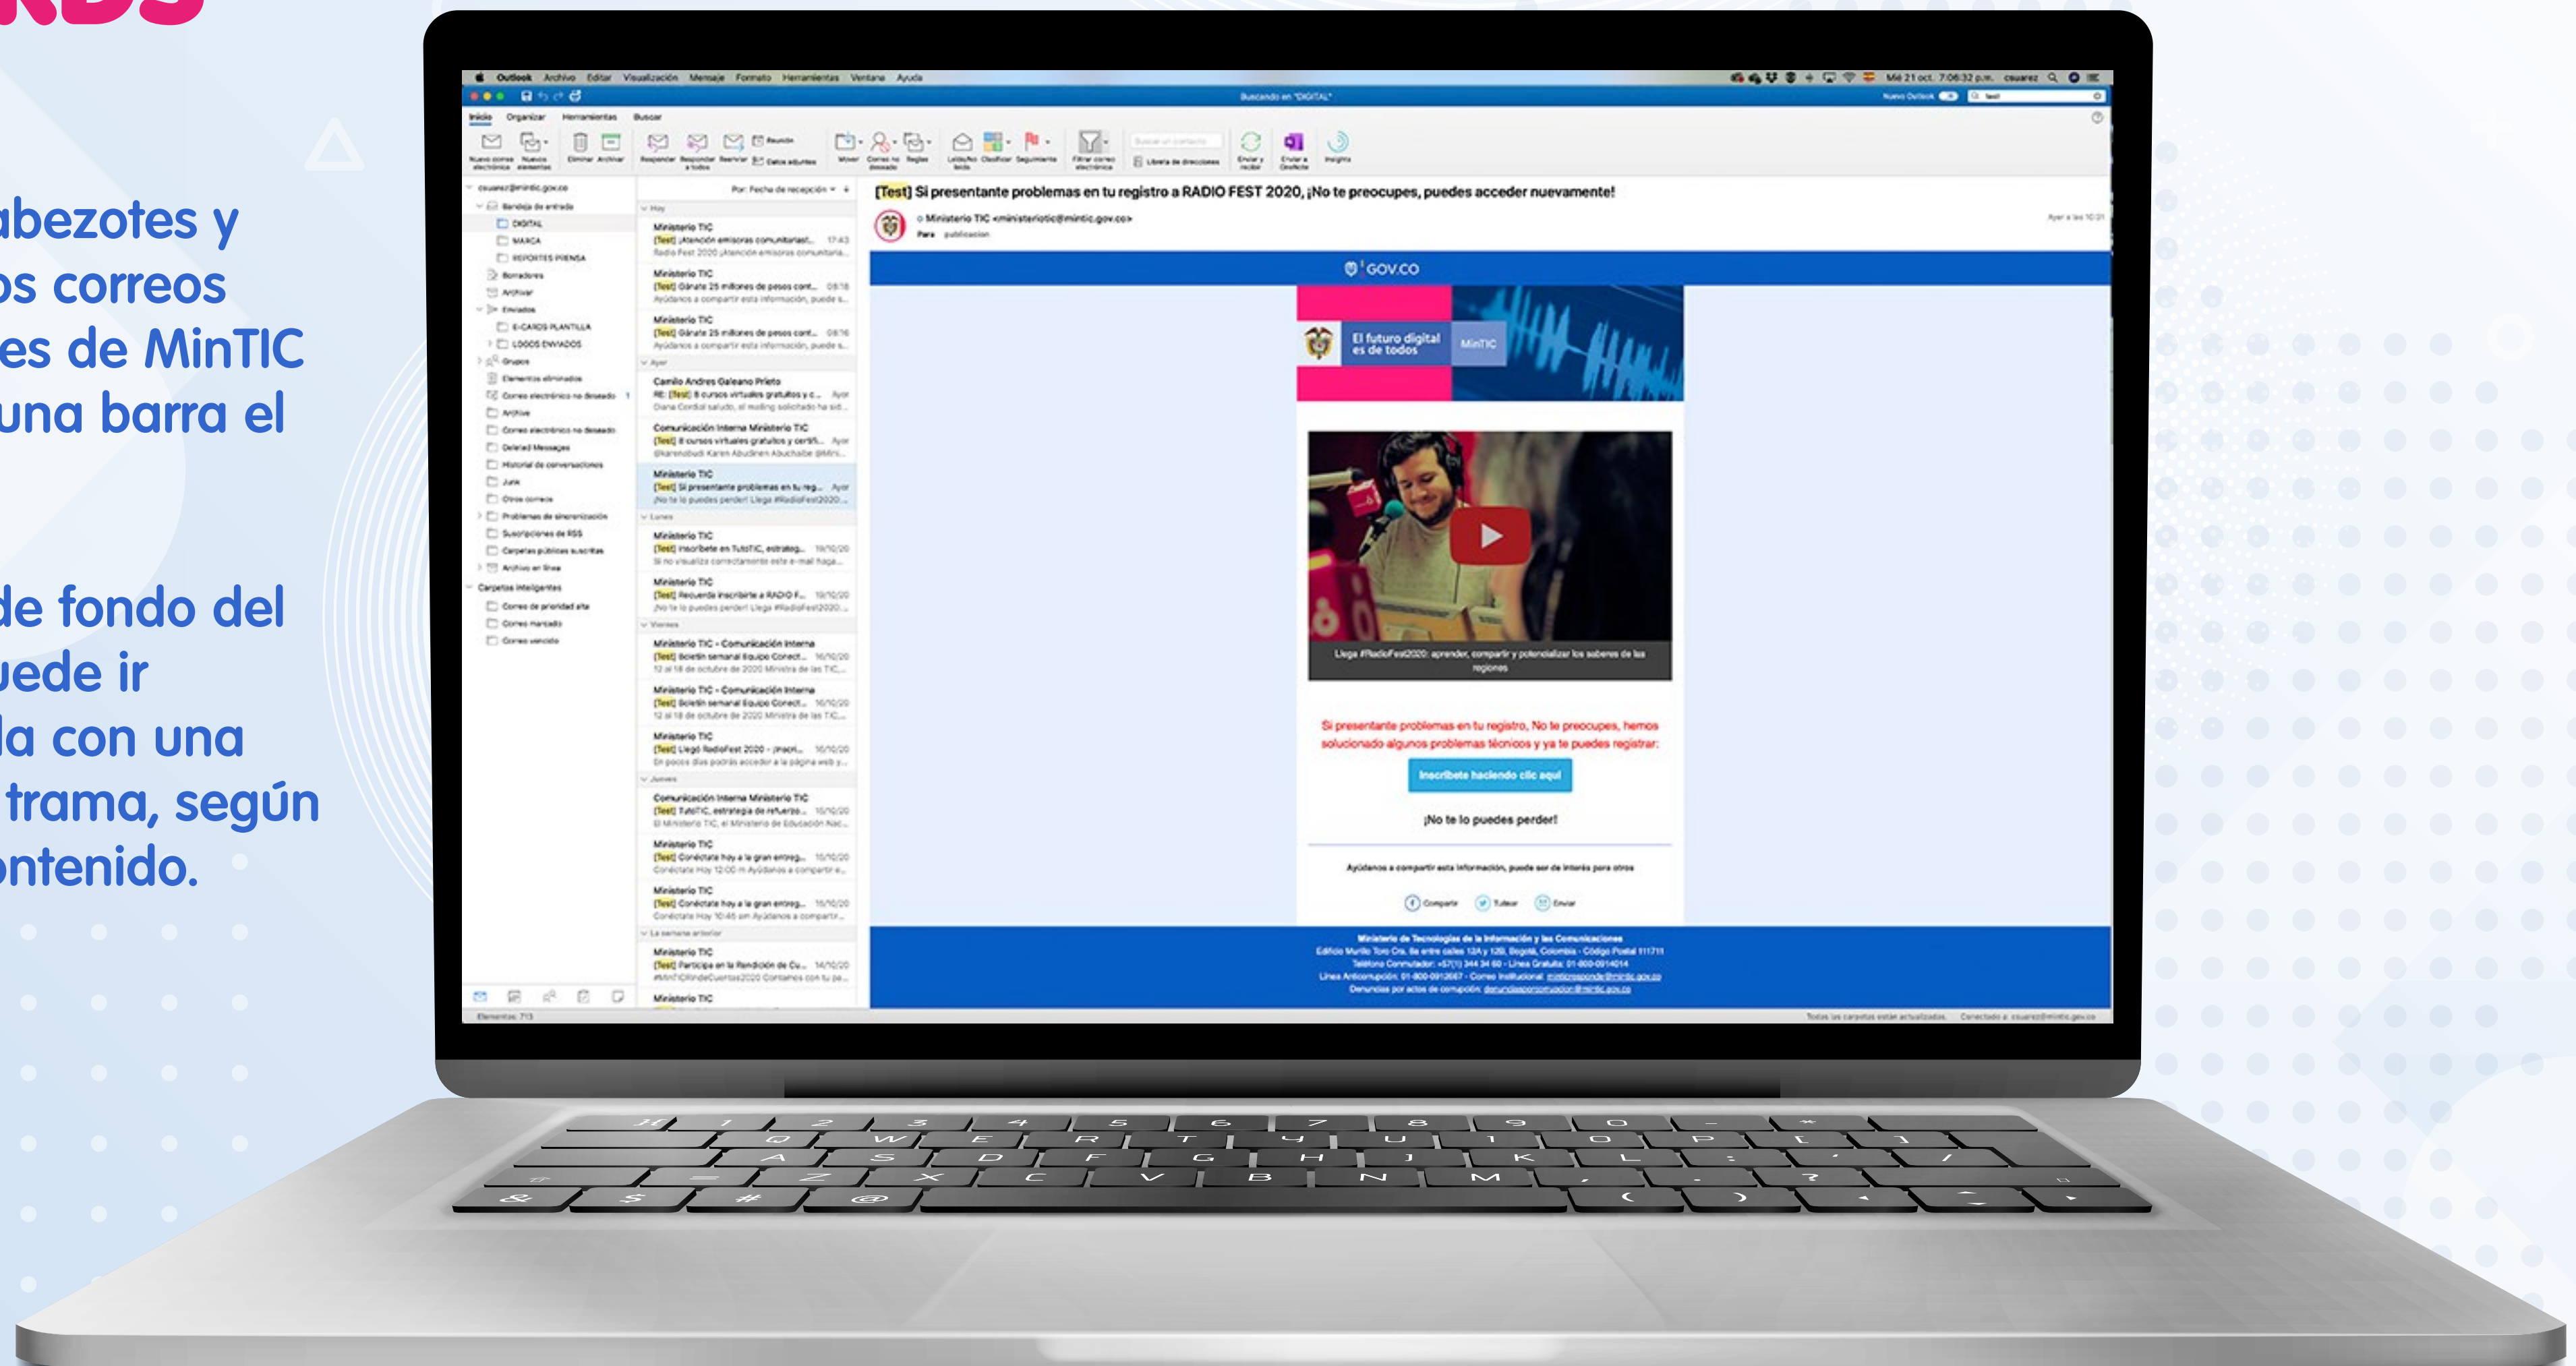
abezotes y
os correos
es de MinTIC
una barra el

de fondo del
uede ir
la con una
trama, según
ontenido.

Outlook Archivo Editar Visualización Mensaje Formato Herramientas Ventana Ayuda

Buscando en "DIGITAL"

Inicio Organizar Herramientas Buscar

[Test] Si presentante problemas en tu registro a RADIO FEST 2020, ¡No te preocupes, puedes acceder nuevamente!

Ministerio TIC <ministeriotic@mintic.gov.co>

GOV.CO

El futuro digital es de todos

MinTIC

Si presentante problemas en tu registro, No te preocupes, hemos solucionado algunos problemas técnicos y ya te puedes registrar:

Inscríbete haciendo clic aquí

¡No te lo puedes perder!

Ayúdanos a compartir esta información, puede ser de interés para otros

Compartir Twittear Enviar

Ministerio de Tecnologías de la Información y las Comunicaciones

Ministerio TIC

[Test] Si presentante problemas en tu reg...

Camilo Andres Galeano Prieto

Comunicación Interna Ministerio TIC

Ministerio TIC - Comunicación Interna

DIGITAL

MARCA

REPORTES PRENSA

Borradores

Archivar

Enviados

E-CARDS PLANTILLA

LOGOS ENVIADOS

Grupos

Carpetas inteligentes

Elementos: 713